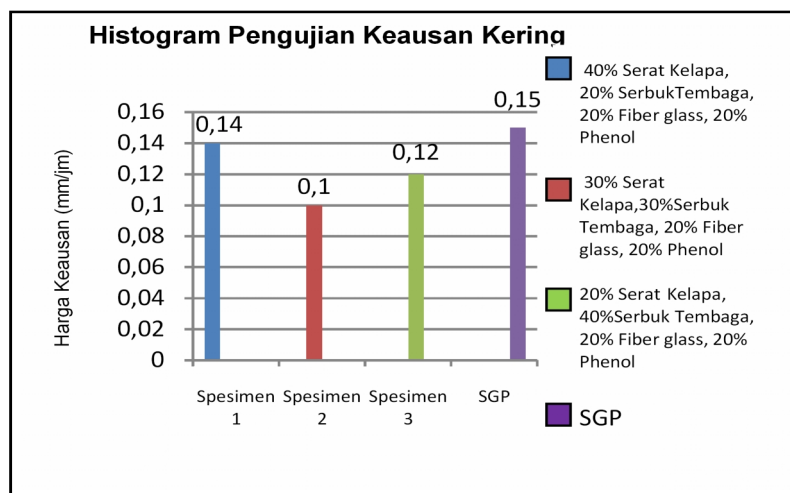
Histogram Pengujian Keausan Kering

Harga Keausan (mm/jm)

0,16
0,14
0,12
0,1
0,08
0,06
0,04
0,02
0

0,14
0,1
0,12
0,15

Spesimen 1
Spesimen 2
Spesimen 3
SGP

40% Serat Kelapa, 20% SerbukTembaga, 20% Fiber glass, 20% Phenol

30% Serat Kelapa,30%Serbuk Tembaga, 20% Fiber glass, 20% Phenol

20% Serat Kelapa, 40%Serbuk Tembaga, 20% Fiber glass, 20% Phenol

SGP